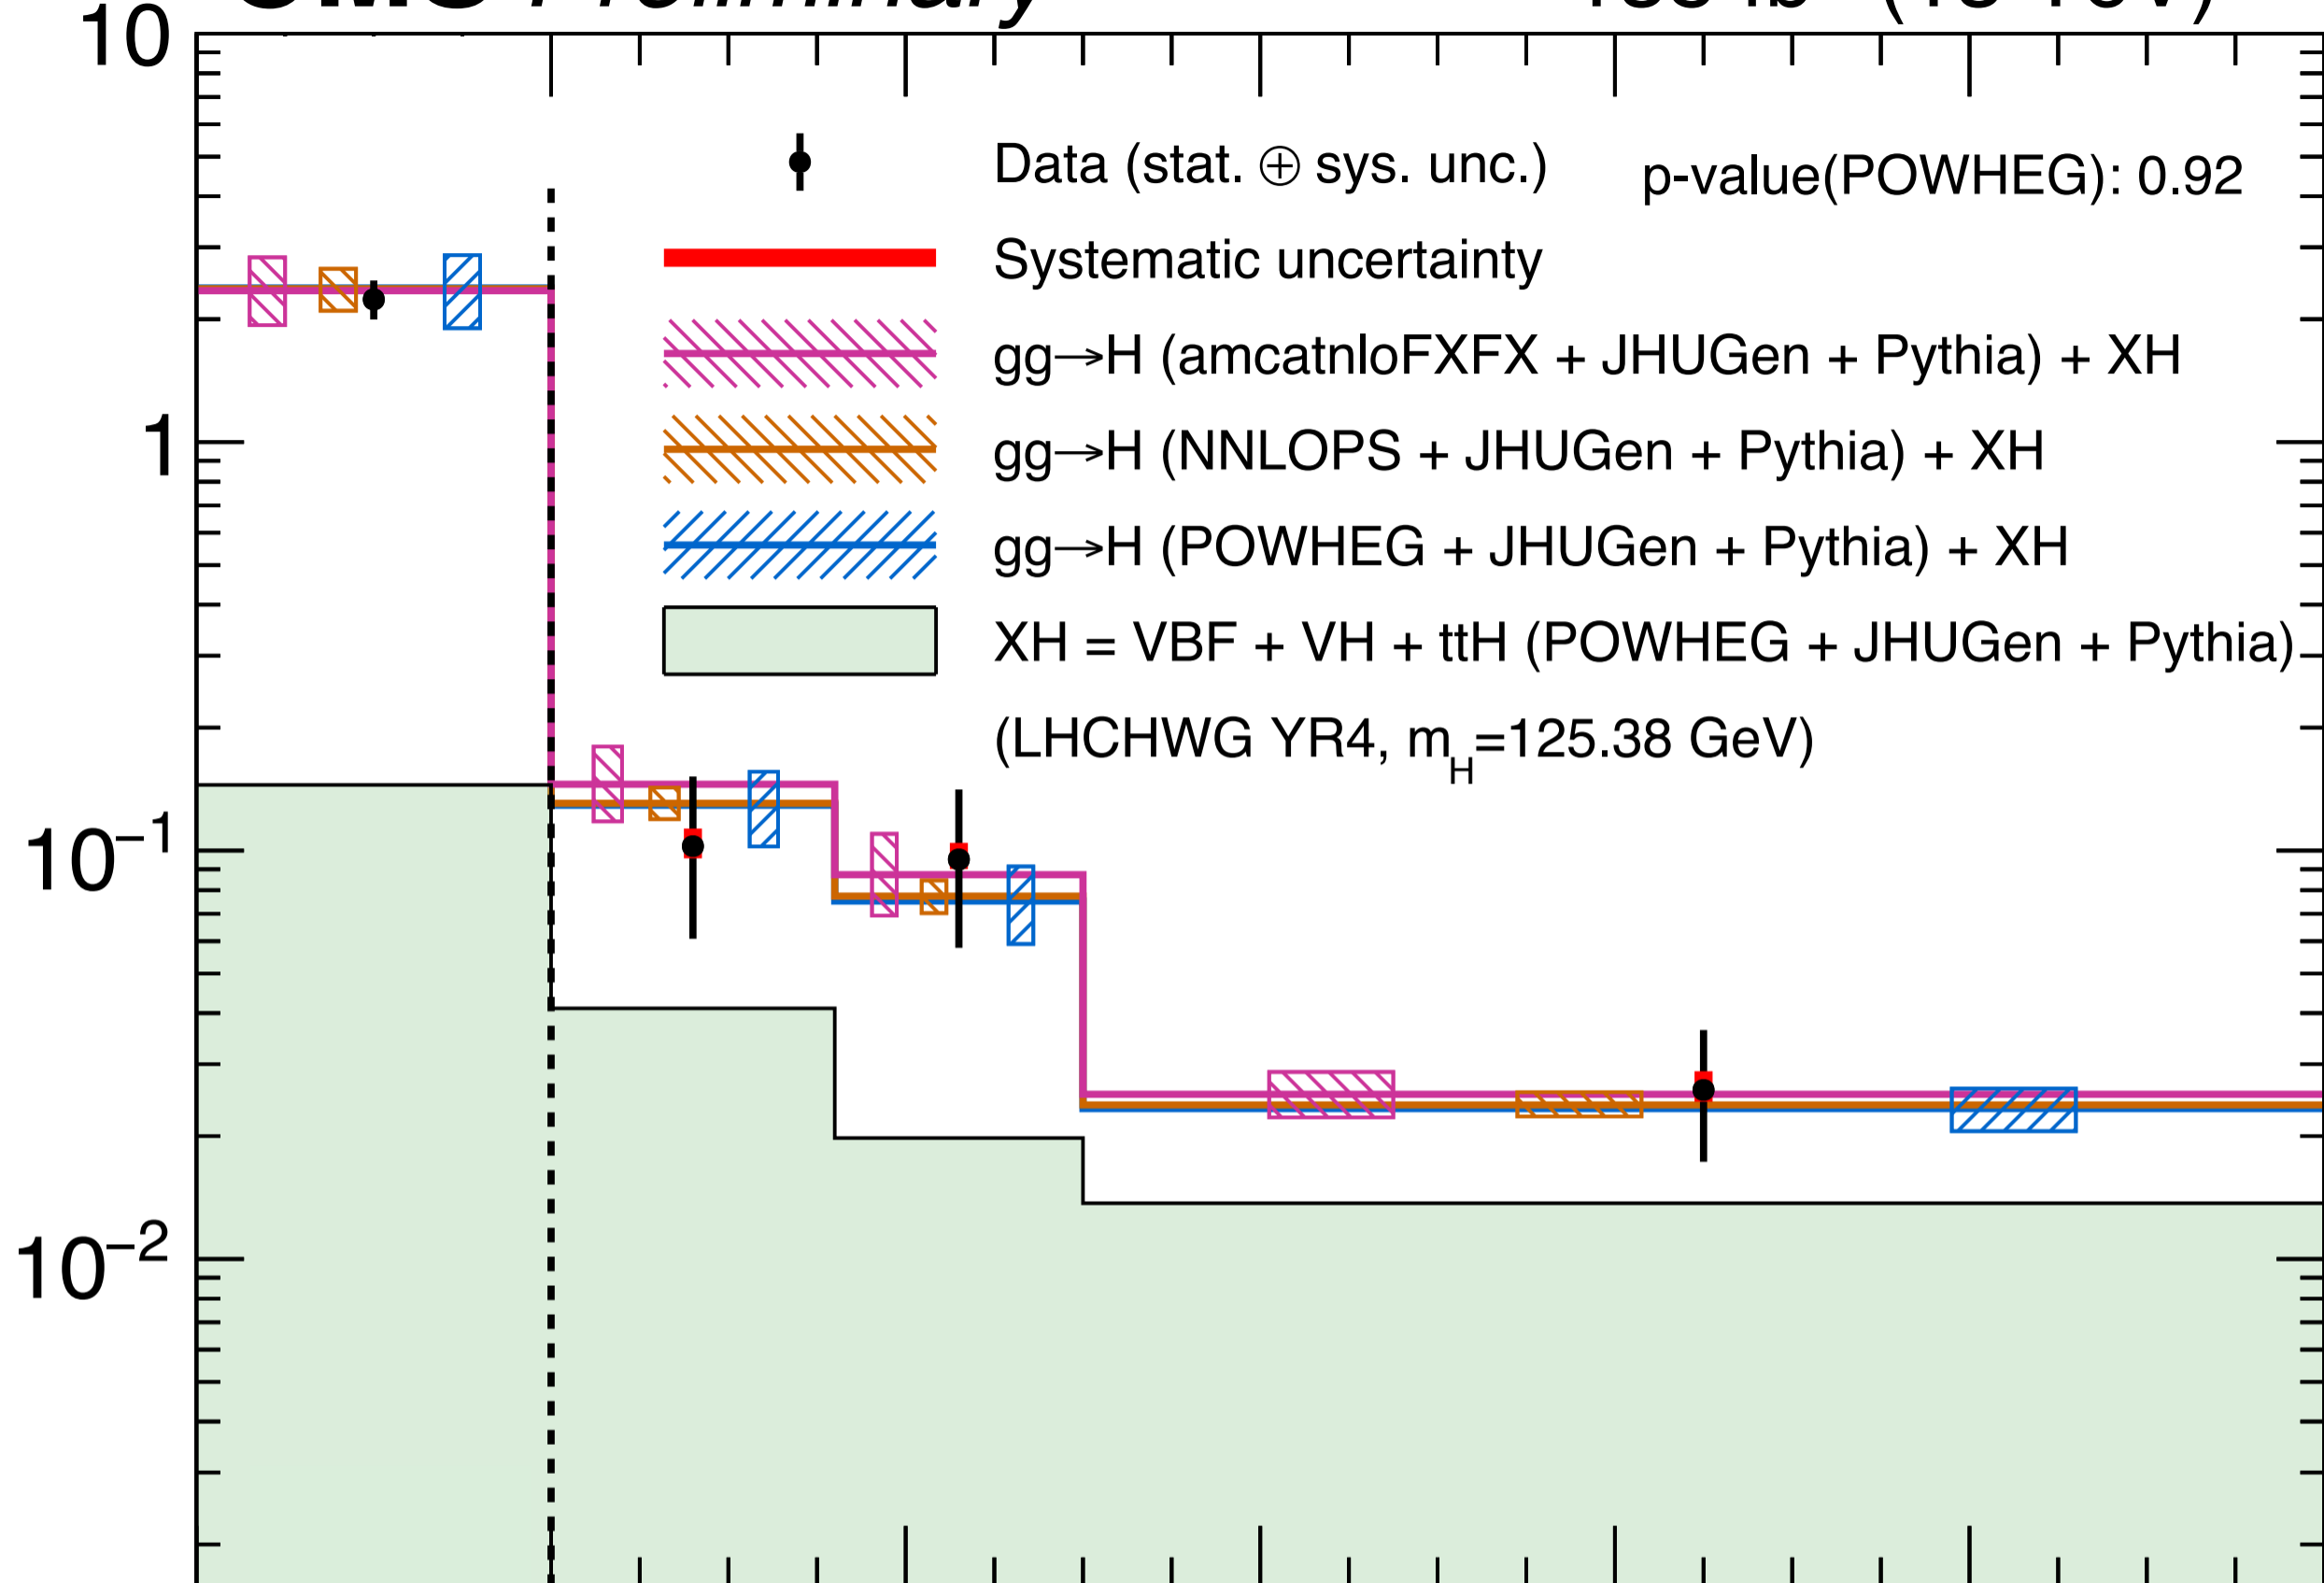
10

1

$10^{-1}$

$10^{-2}$

Data (stat. ⊕ sys. unc.)

p-value(POWHEG): 0.92

Systematic uncertainty

gg→H (amcatnloFXFX + JHUGen + Pythia) + XH

gg→H (NNLOPS + JHUGen + Pythia) + XH

gg→H (POWHEG + JHUGen + Pythia) + XH

XH = VBF + VH + ttH (POWHEG + JHUGen + Pythia)

(LHCHWG YR4, $m_H$=125.38 GeV)